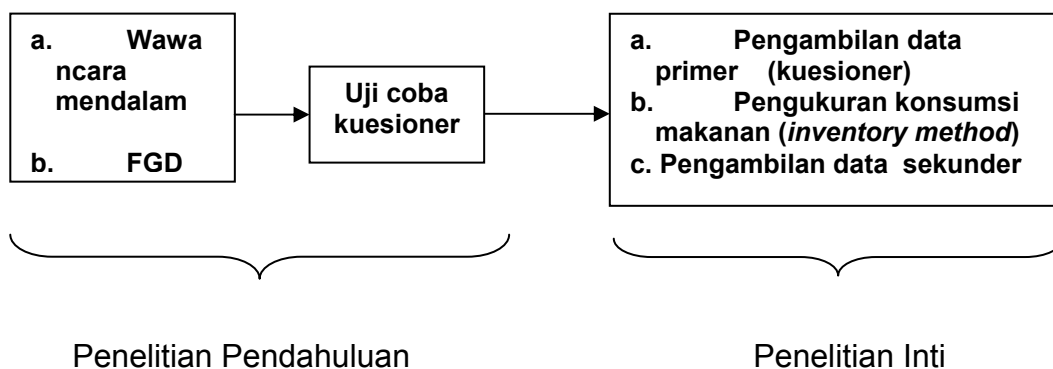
a. Wawancara mendalam
b. FGD

Uji coba kuesioner

a. Pengambilan data primer (kuesioner)
b. Pengukuran konsumsi makanan (*inventory method*)
c. Pengambilan data sekunder

Penelitian Pendahuluan

Penelitian Inti